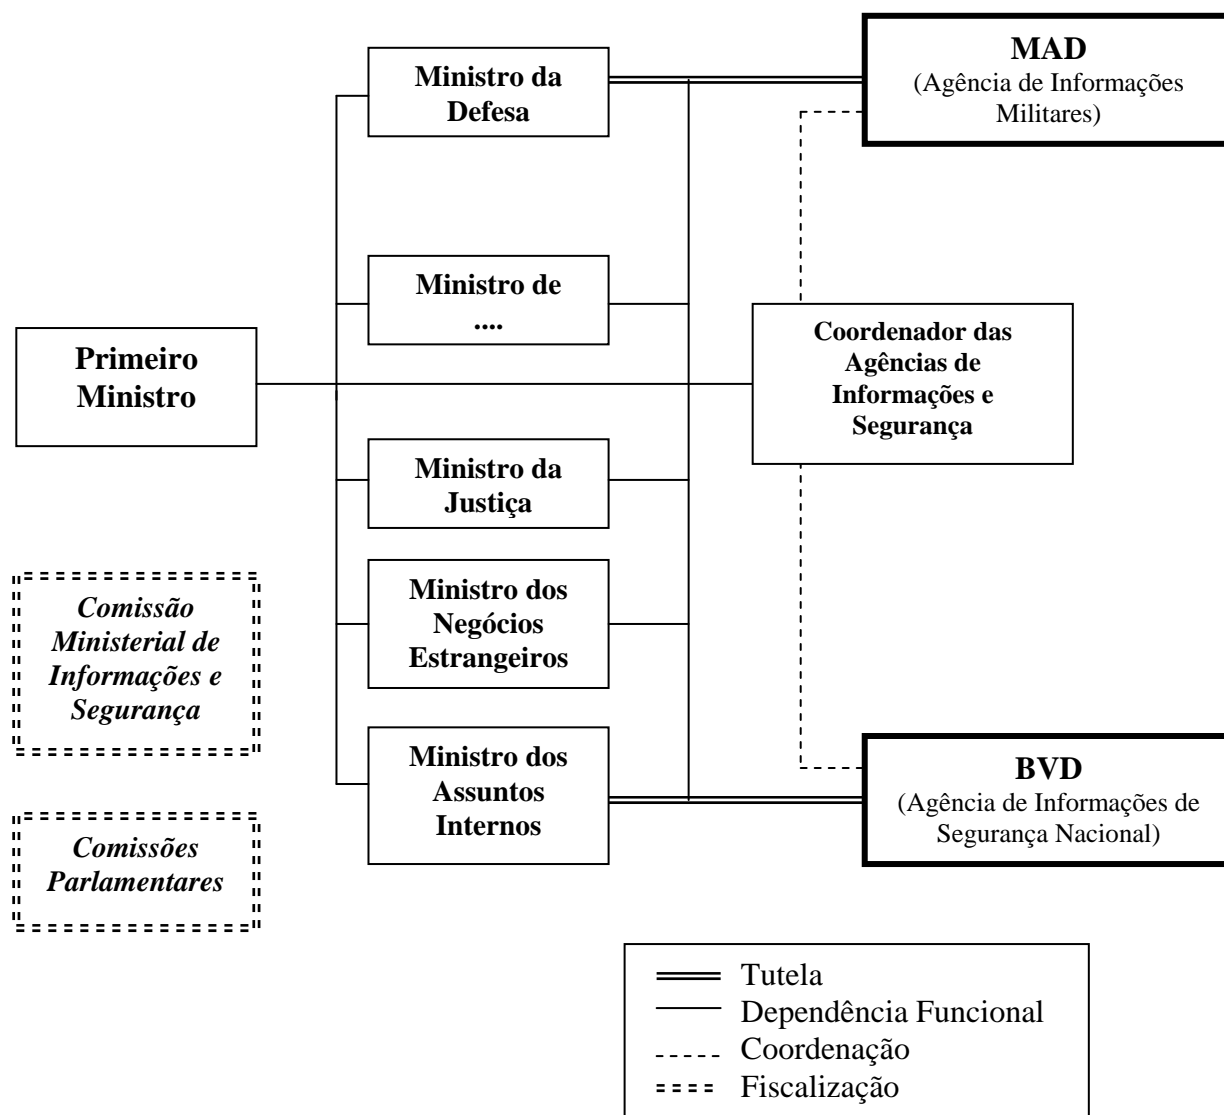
Ministro da Defesa

MAD
(Agência de Informações Militares)

Ministro de ....

Primeiro Ministro

Coordenador das Agências de Informações e Segurança

Ministro da Justiça

Ministro dos Negócios Estrangeiros

Ministro dos Assuntos Internos

BVD
(Agência de Informações de Segurança Nacional)

*Comissão Ministerial de Informações e Segurança*

*Comissões Parlamentares*

Tutela
Dependência Funcional
Coordenação
Fiscalização